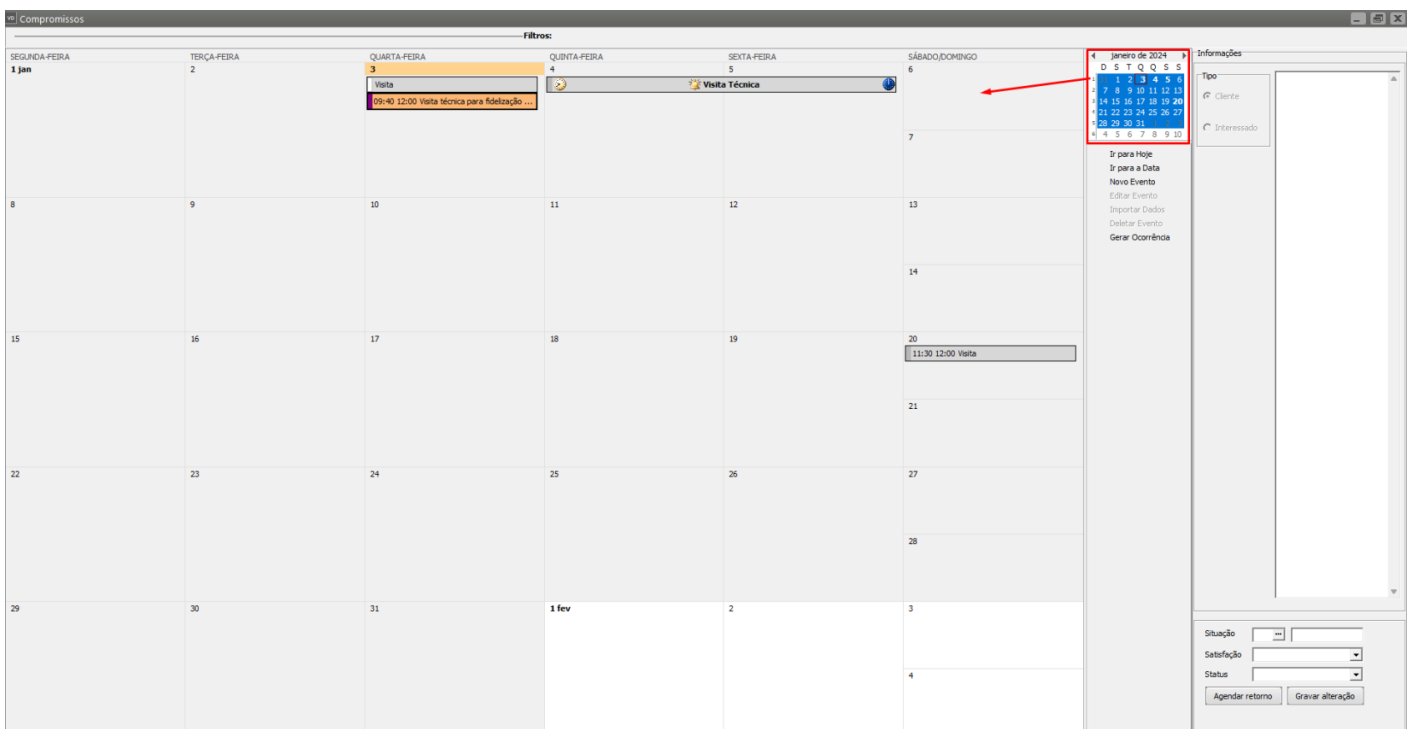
Compromissos

Filtros:

| SEGUNDA-FEIRA | TERÇA-FEIRA | QUARTA-FEIRA | QUINTA-FEIRA | SEXTA-FEIRA | SÁBADO/DOMINGO |
|---|---|---|---|---|---|
| 1 jan | 2 | 3 Visita 09:40 12:00 Visita técnica para fidelização ... | 4 Visita Técnica | 5 | 6 / 7 |
| 8 | 9 | 10 | 11 | 12 | 13 / 14 |
| 15 | 16 | 17 | 18 | 19 | 20 11:30 12:00 Visita / 21 |
| 22 | 23 | 24 | 25 | 26 | 27 / 28 |
| 29 | 30 | 31 | 1 fev | 2 | 3 / 4 |

janeiro de 2024

| | D | S | T | Q | Q | S | S |
|---|---|---|---|---|---|---|---|
| 1 | | 1 | 2 | 3 | 4 | 5 | 6 |
| 2 | 7 | 8 | 9 | 10 | 11 | 12 | 13 |
| 3 | 14 | 15 | 16 | 17 | 18 | 19 | 20 |
| 4 | 21 | 22 | 23 | 24 | 25 | 26 | 27 |
| 5 | 28 | 29 | 30 | 31 | | | |
| 6 | 4 | 5 | 6 | 7 | 8 | 9 | 10 |

Ir para Hoje
Ir para a Data
Novo Evento
Editar Evento
Importar Dados
Deletar Evento
Gerar Ocorrência

Informações
Tipo
Cliente
Interessado

Situação
Satisfação
Status
Agendar retorno
Gravar alteração